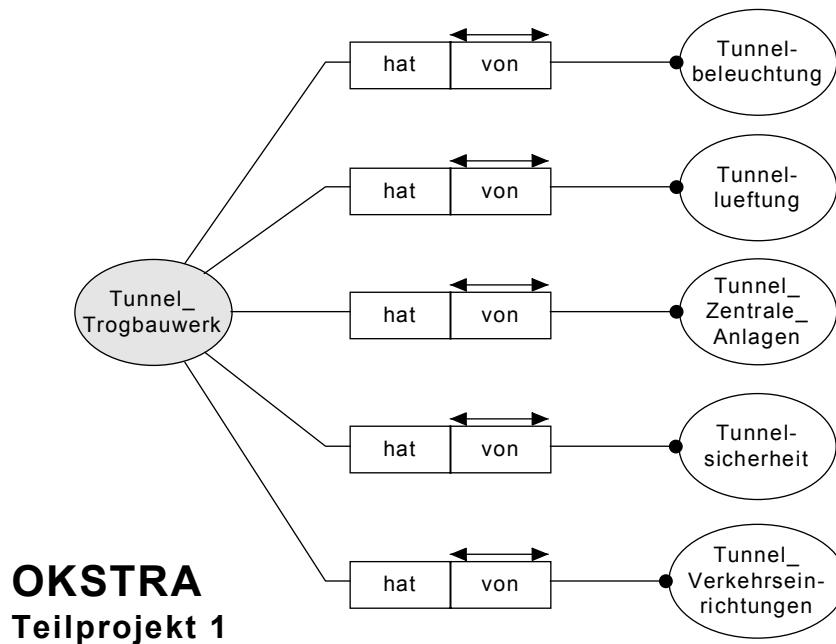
Tunnel_ Trogbauwerk

hat | von

Tunnelbeleuchtung

hat | von

Tunnellueftung

hat | von

Tunnel_ Zentrale_ Anlagen

hat | von

Tunnelsicherheit

hat | von

Tunnel_ Verkehrseinrichtungen

OKSTRA
Teilprojekt 1